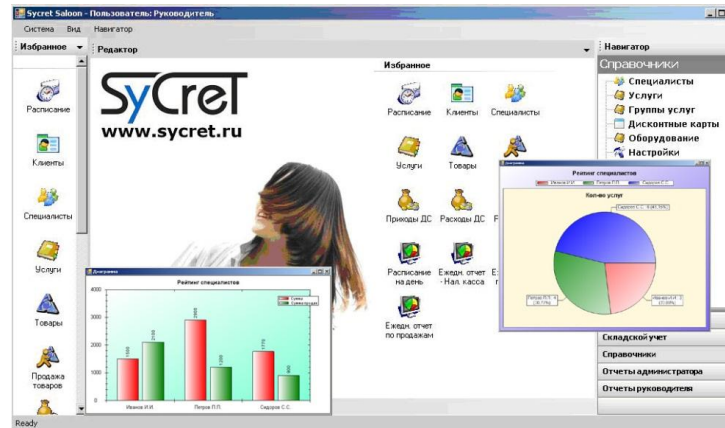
Sycret Saloon - Пользователь: Руководитель

Система Вид Навигатор

Избранное

Расписание

Клиенты

Специалисты

Услуги

Товары

Продажа товаров

Редактор

SyCreT
www.sycret.ru

Избранное

Расписание Клиенты Специалисты

Услуги Товары

Приходы ДС Расходы ДС

Расписание на день Ежедн. отчет - Нал. касса

Ежедн. отчет по продажам

Диаграмма

Рейтинг специалистов

Сумма
Себестоимость

| Иванов И.И. | Петров П.П. | Сидоров С.С. |
|---|---|---|
| 1500 | 2900 | 1770 |
| 2100 | 1200 | 900 |

4000
3000
2000
1000
0

Диаграмма

Рейтинг специалистов

Кол-во услуг

Навигатор

Справочники

Специалисты
Услуги
Группы услуг
Дисконтные карты
Оборудование
Настройки

Складской учет
Справочники
Отчеты администратора
Отчеты руководителя

Ready